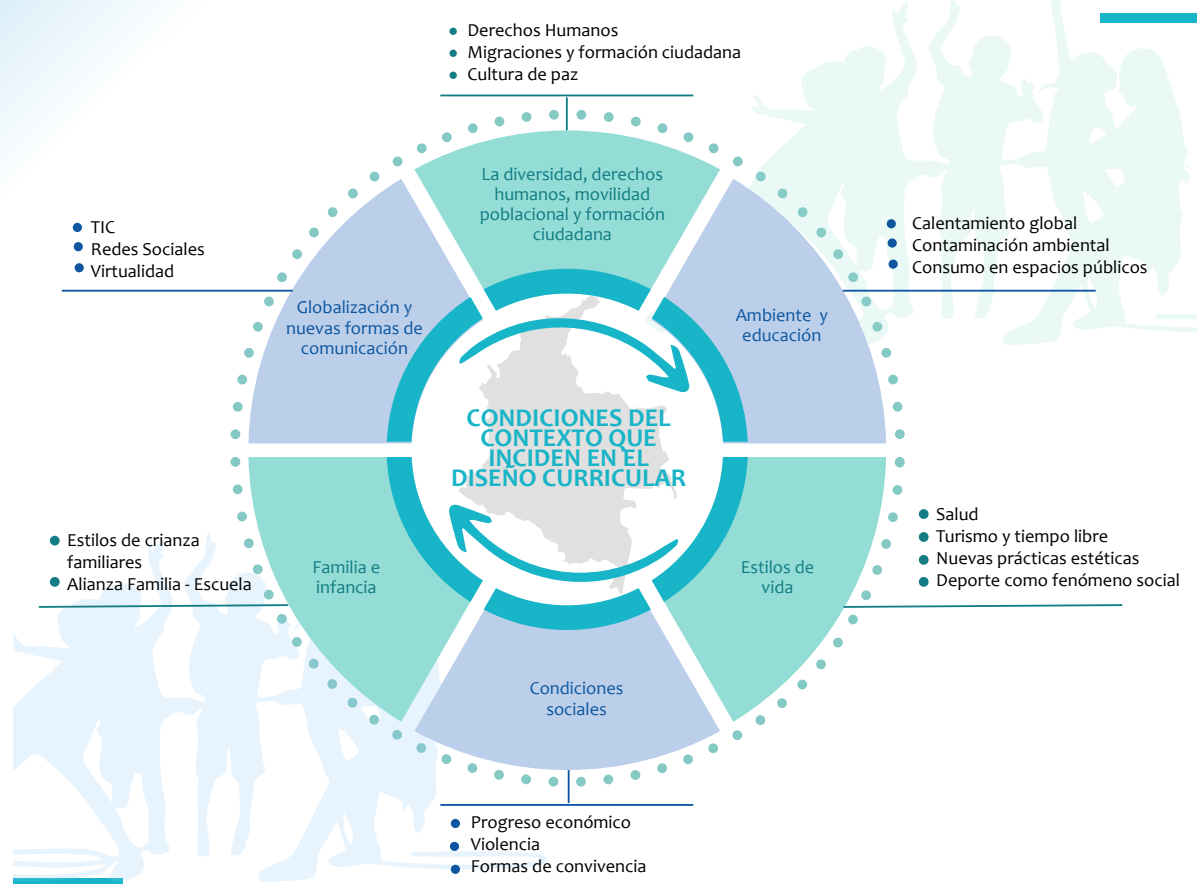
- Derechos Humanos
- Migraciones y formación ciudadana
- Cultura de paz

La diversidad, derechos humanos, movilidad poblacional y formación ciudadana

- TIC
- Redes Sociales
- Virtualidad

Globalización y nuevas formas de comunicación

- Calentamiento global
- Contaminación ambiental
- Consumo en espacios públicos

Ambiente y educación

CONDICIONES DEL CONTEXTO QUE INCIDEN EN EL DISEÑO CURRICULAR

- Estilos de crianza familiares
- Alianza Familia - Escuela

Familia e infancia

- Salud
- Turismo y tiempo libre
- Nuevas prácticas estéticas
- Deporte como fenómeno social

Estilos de vida

Condiciones sociales

- Progreso económico
- Violencia
- Formas de convivencia